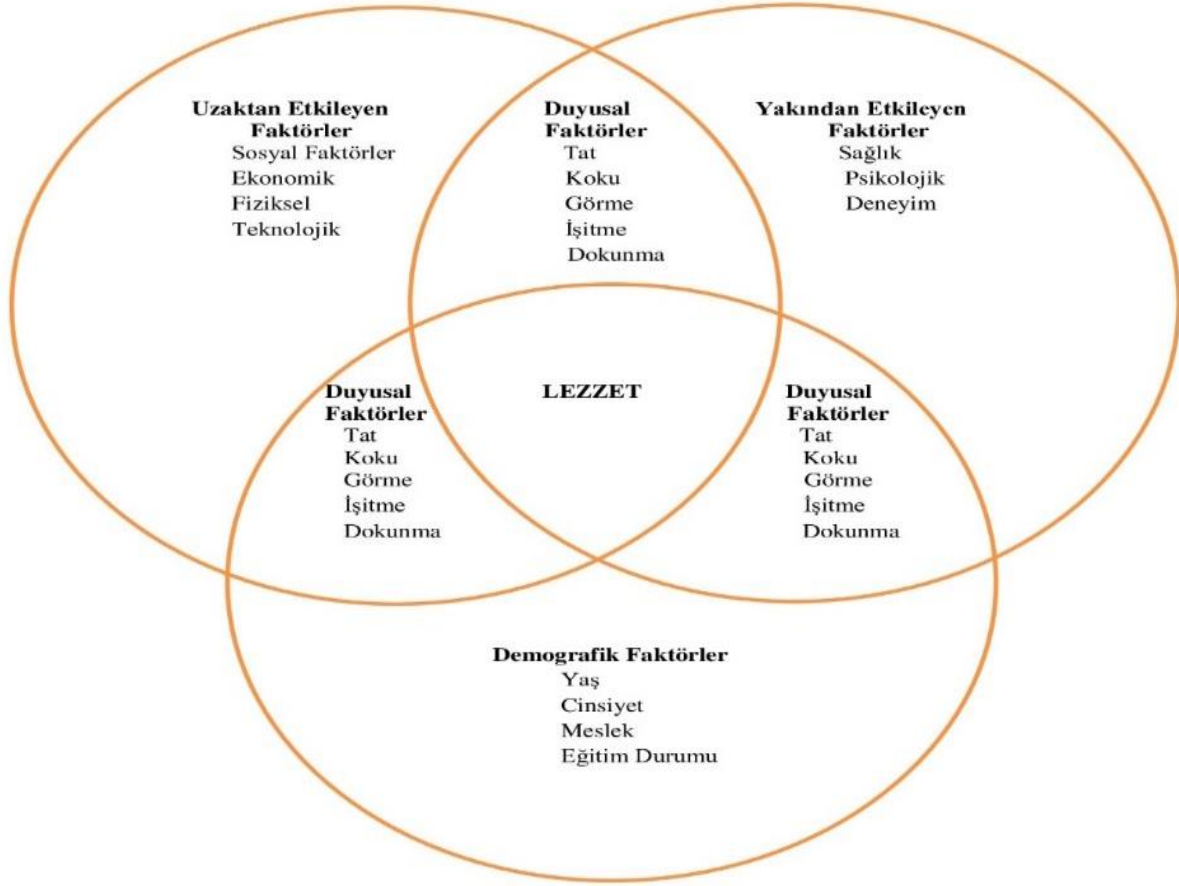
Uzaktan Etkileyen Faktörler
Sosyal Faktörler
Ekonomik
Fiziksel
Teknolojik

Duyusal Faktörler
Tat
Koku
Görme
İşitme
Dokunma

Yakından Etkileyen Faktörler
Sağlık
Psikolojik
Deneyim

Duyusal Faktörler
Tat
Koku
Görme
İşitme
Dokunma

LEZZET

Duyusal Faktörler
Tat
Koku
Görme
İşitme
Dokunma

Demografik Faktörler
Yaş
Cinsiyet
Meslek
Eğitim Durumu